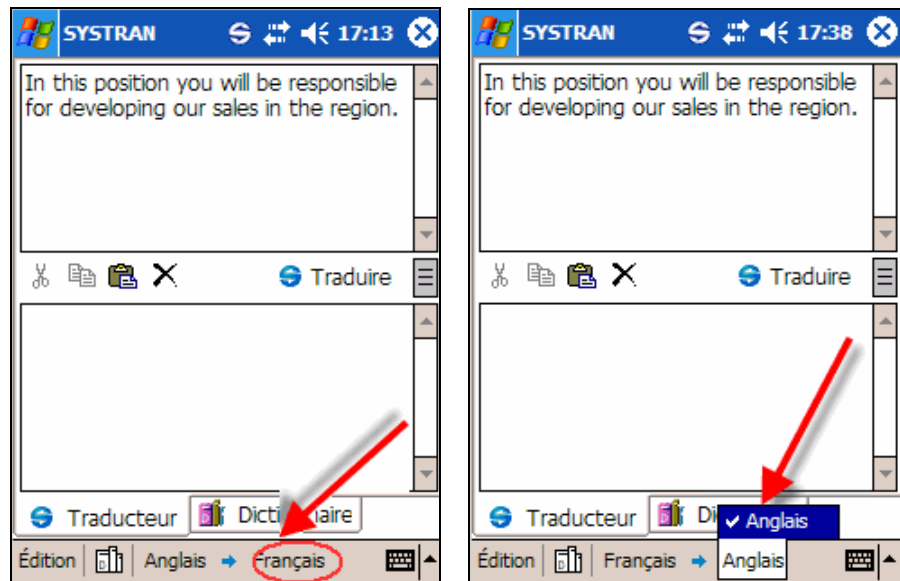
SYSTRAN 17:13

In this position you will be responsible for developing our sales in the region.

Traduire

Traducteur Dicti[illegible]aire

Édition Anglais → Français

SYSTRAN 17:38

In this position you will be responsible for developing our sales in the region.

Traduire

Traducteur Di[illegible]

✔ Anglais

Édition Français → Anglais